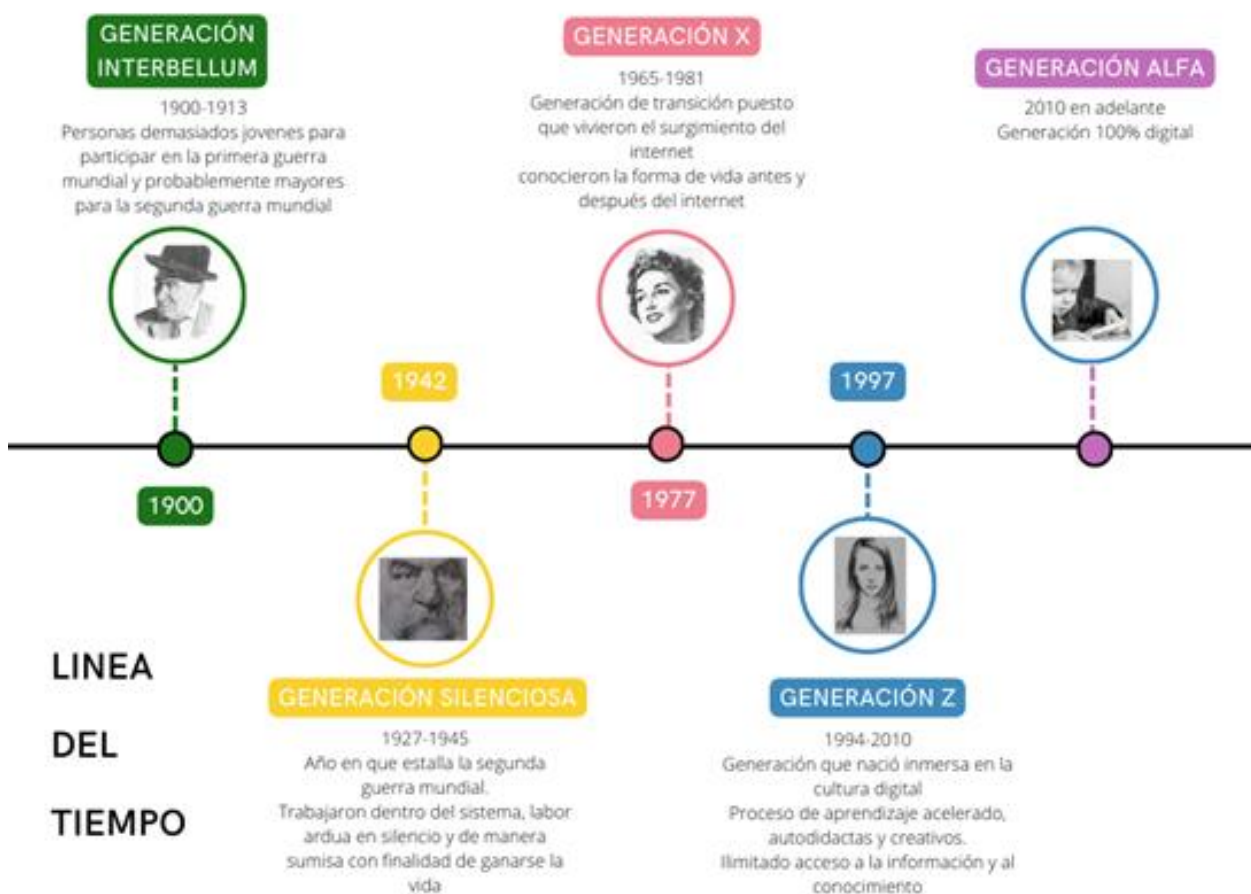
GENERACIÓN INTERBELLUM
1900-1913
Personas demasiados jovenes para participar en la primera guerra mundial y probablemente mayores para la segunda guerra mundial

GENERACIÓN X
1965-1981
Generación de transición puesto que vivieron el surgimiento del internet
conocieron la forma de vida antes y después del internet

GENERACIÓN ALFA
2010 en adelante
Generación 100% digital

1942

1997

1900

1977

LINEA
DEL
TIEMPO

GENERACIÓN SILENCIOSA
1927-1945
Año en que estalla la segunda guerra mundial.
Trabajaron dentro del sistema, labor ardua en silencio y de manera sumisa con finalidad de ganarse la vida

GENERACIÓN Z
1994-2010
Generación que nació inmersa en la cultura digital
Proceso de aprendizaje acelerado, autodidactas y creativos.
Ilimitado acceso a la información y al conocimiento